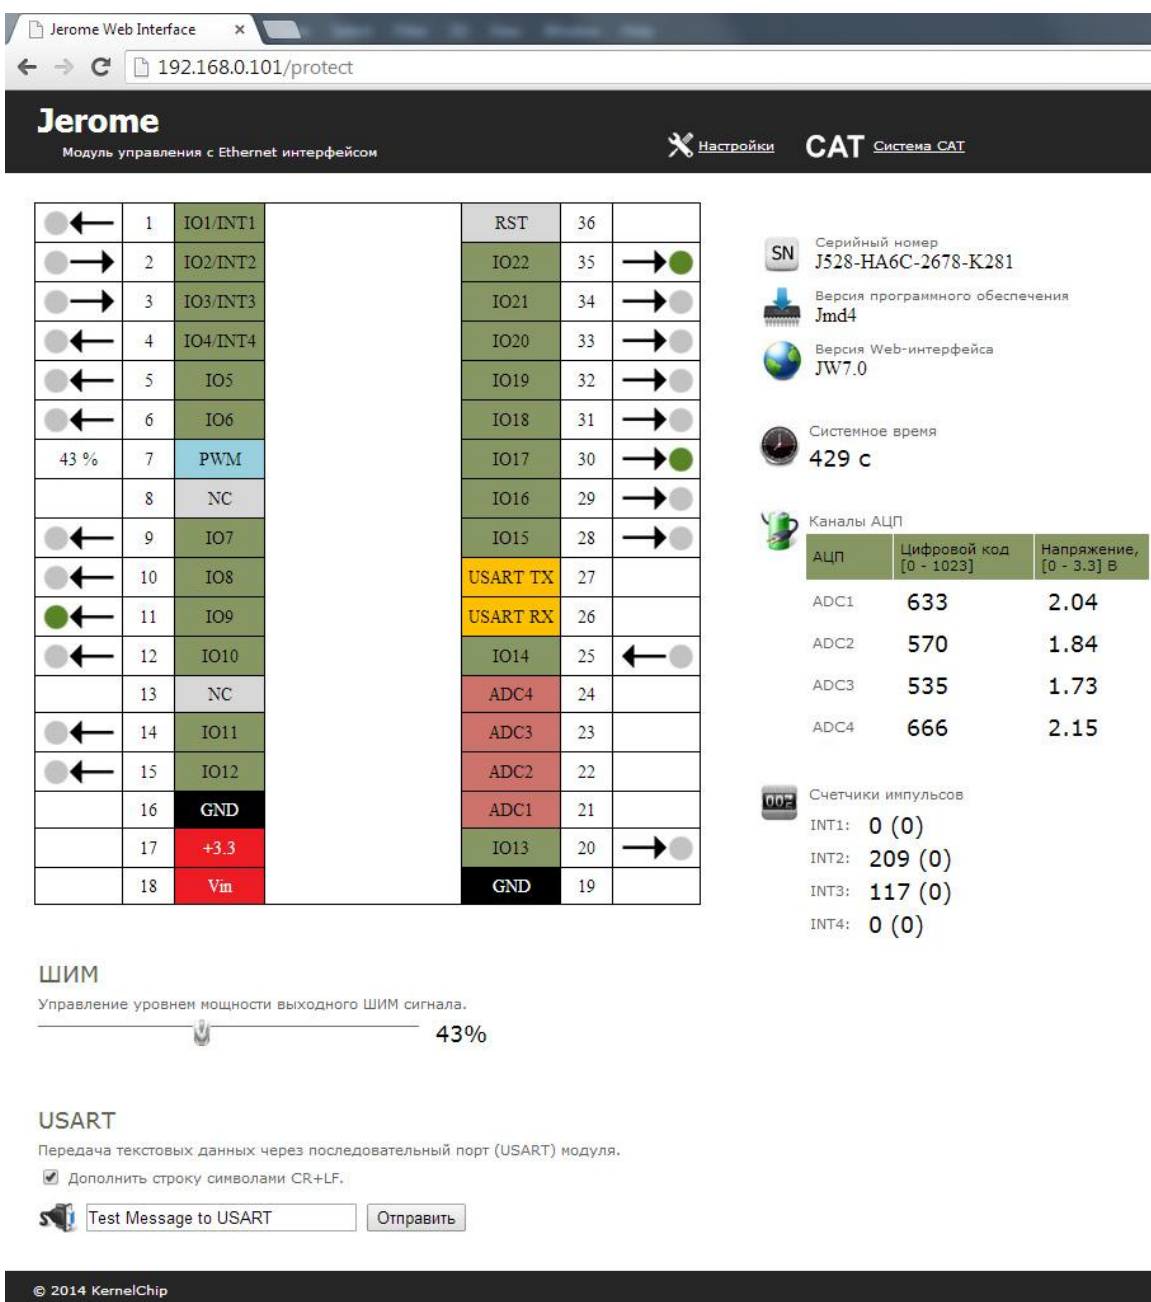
Jerome Web Interface ×

192.168.0.101/protect

Jerome
Модуль управления с Ethernet интерфейсом

Настройки CAT Система CAT

|  | 1 | IO1/INT1 |  | RST | 36 |  |
|---|---|---|---|---|---|---|
|  | 2 | IO2/INT2 |  | IO22 | 35 |  |
|  | 3 | IO3/INT3 |  | IO21 | 34 |  |
|  | 4 | IO4/INT4 |  | IO20 | 33 |  |
|  | 5 | IO5 |  | IO19 | 32 |  |
|  | 6 | IO6 |  | IO18 | 31 |  |
| 43 % | 7 | PWM |  | IO17 | 30 |  |
|  | 8 | NC |  | IO16 | 29 |  |
|  | 9 | IO7 |  | IO15 | 28 |  |
|  | 10 | IO8 |  | USART TX | 27 |  |
|  | 11 | IO9 |  | USART RX | 26 |  |
|  | 12 | IO10 |  | IO14 | 25 |  |
|  | 13 | NC |  | ADC4 | 24 |  |
|  | 14 | IO11 |  | ADC3 | 23 |  |
|  | 15 | IO12 |  | ADC2 | 22 |  |
|  | 16 | GND |  | ADC1 | 21 |  |
|  | 17 | +3.3 |  | IO13 | 20 |  |
|  | 18 | Vin |  | GND | 19 |  |

SN Серийный номер
J528-HA6C-2678-K281

Версия программного обеспечения
Jmd4

Версия Web-интерфейса
JW7.0

Системное время
429 с

Каналы АЦП

| АЦП | Цифровой код [0 - 1023] | Напряжение, [0 - 3.3] В |
|---|---|---|
| ADC1 | 633 | 2.04 |
| ADC2 | 570 | 1.84 |
| ADC3 | 535 | 1.73 |
| ADC4 | 666 | 2.15 |

Счетчики импульсов
INT1: 0 (0)
INT2: 209 (0)
INT3: 117 (0)
INT4: 0 (0)

ШИМ
Управление уровнем мощности выходного ШИМ сигнала.
43%

USART
Передача текстовых данных через последовательный порт (USART) модуля.
Дополнить строку символами CR+LF.
Test Message to USART Отправить

© 2014 KernelChip